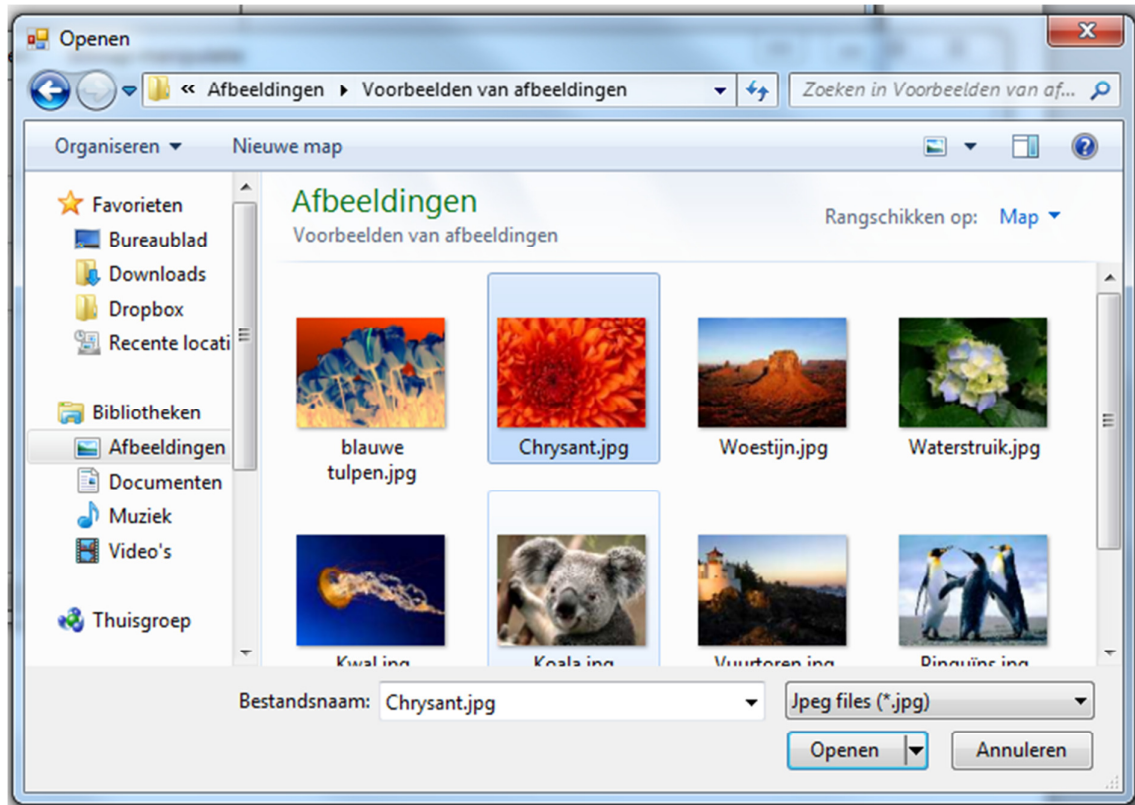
Openen

« Afbeeldingen ▸ Voorbeelden van afbeeldingen

Zoeken in Voorbeelden van af...

Organiseren ▾ Nieuwe map

Favorieten
Bureaublad
Downloads
Dropbox
Recente locati

Bibliotheken
Afbeeldingen
Documenten
Muziek
Video's

Thuisgroep

Afbeeldingen
Voorbeelden van afbeeldingen

Rangschikken op: Map ▾

blauwe tulpen.jpg
Chrysant.jpg
Woestijn.jpg
Waterstruik.jpg
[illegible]
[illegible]
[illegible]
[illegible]

Bestandsnaam: Chrysant.jpg

Jpeg files (*.jpg)

Openen
Annuleren